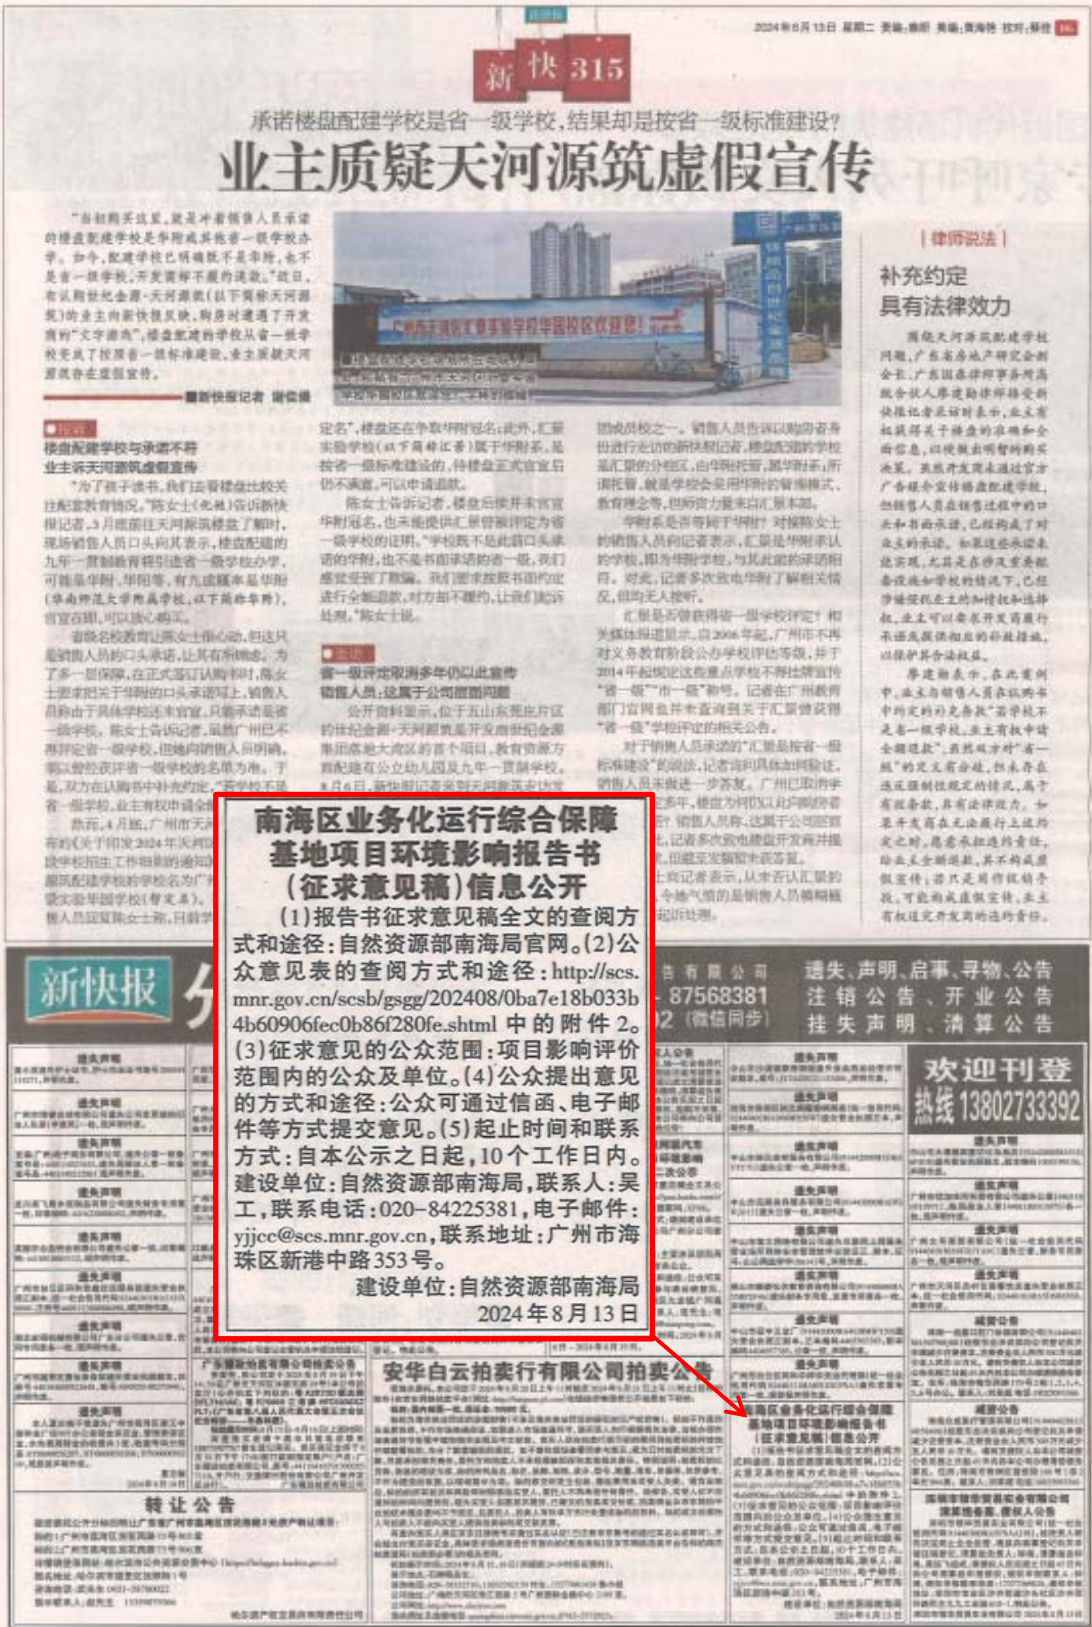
新快 315

承诺楼盘配建学校是省一级学校，结果却是按省一级标准建设？

业主质疑天河源筑虚假宣传

律师说法

补充约定具有法律效力

新快报

遗失、声明、启事、寻物、公告
注销公告、开业公告
挂失声明、清算公告

欢迎刊登 热线 13802733392

南海区业务化运行综合保障基地项目环境影响报告书（征求意见稿）信息公开

（1）报告书征求意见稿全文的查阅方式和途径：自然资源部南海局官网。（2）公众意见表的查阅方式和途径：http://scs.mnr.gov.cn/scsb/gsgg/202408/0ba7e18b033b4b60906fec0b86f280fe.shtml 中的附件 2。（3）征求意见的公众范围：项目影响评价范围内的公众及单位。（4）公众提出意见的方式和途径：公众可通过信函、电子邮件等方式提交意见。（5）起止时间和联系方式：自本公示之日起，10 个工作日内。建设单位：自然资源部南海局，联系人：吴工，联系电话：020-84225381，电子邮件：yjjcc@scs.mnr.gov.cn，联系地址：广州市海珠区新港中路 353 号。

建设单位：自然资源部南海局
2024 年 8 月 13 日

安华白云拍卖行有限公司拍卖公告

转让公告

遗失声明

减资公告